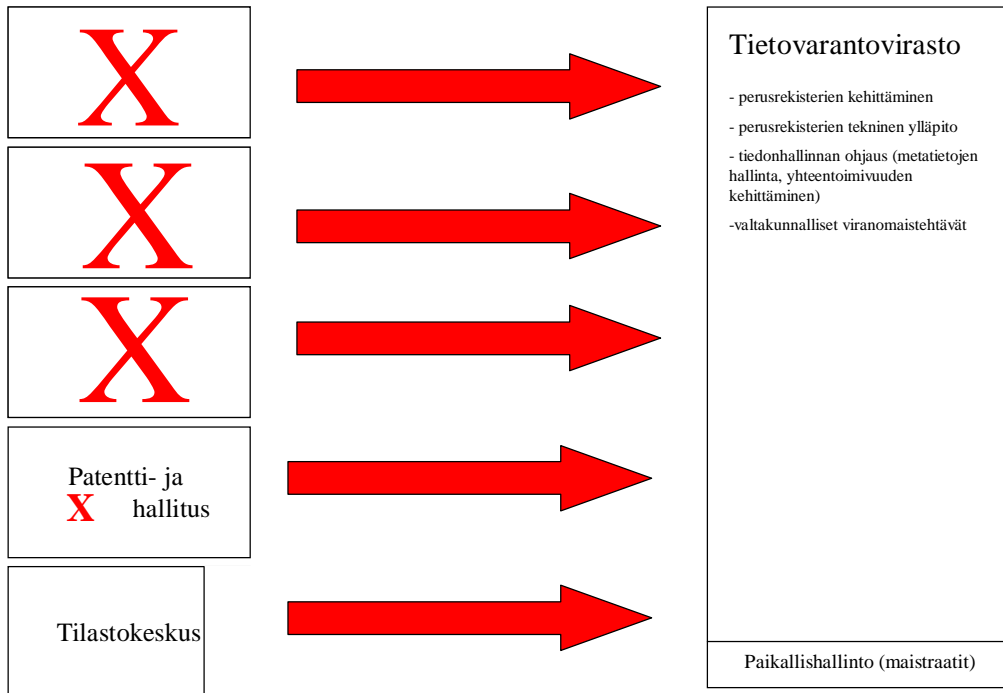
X

X

X

Patentti- ja
X hallitus

Tilastokeskus

Tietovarantovirasto

- perusrekisterien kehittäminen

- perusrekisterien tekninen ylläpito

- tiedonhallinnan ohjaus (metatietojen hallinta, yhteentoimivuuden kehittäminen)

-valtakunnalliset viranomaistehtävät

Paikallishallinto (maistraatit)